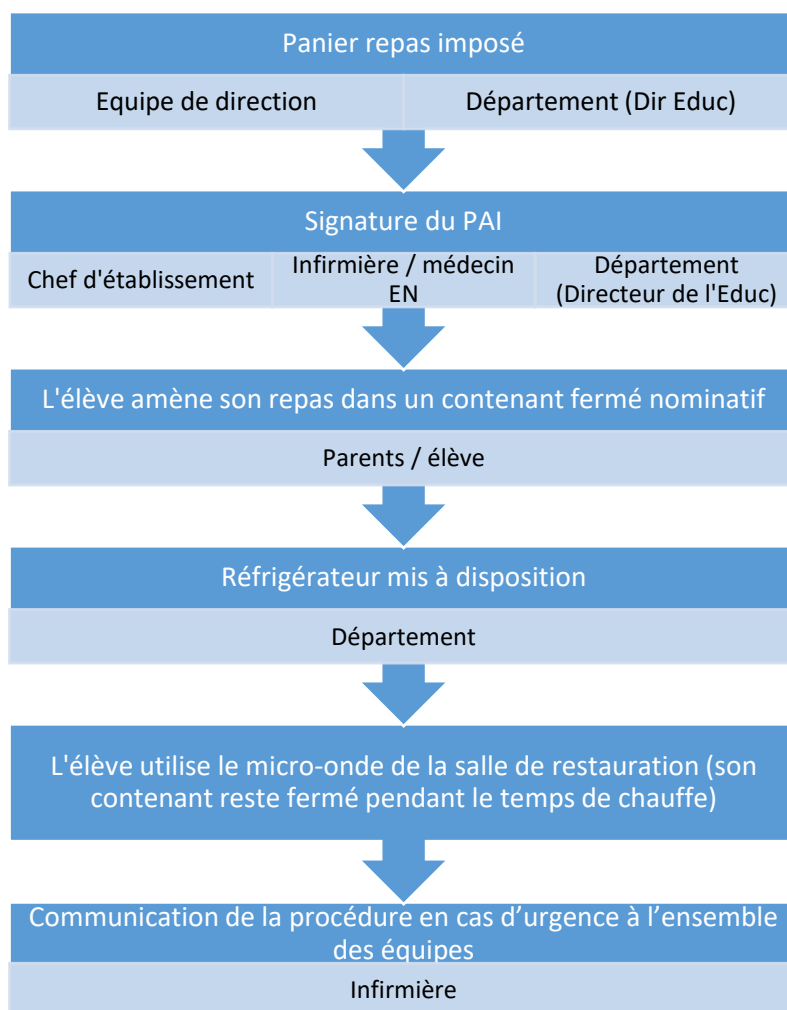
Panier repas imposé

Equipe de direction

Département (Dir Educ)

Signature du PAI

Chef d'établissement

Infirmière / médecin EN

Département (Directeur de l'Educ)

L'élève amène son repas dans un contenant fermé nominatif

Parents / élève

Réfrigérateur mis à disposition

Département

L'élève utilise le micro-onde de la salle de restauration (son contenant reste fermé pendant le temps de chauffe)

Communication de la procédure en cas d'urgence à l'ensemble des équipes

Infirmière